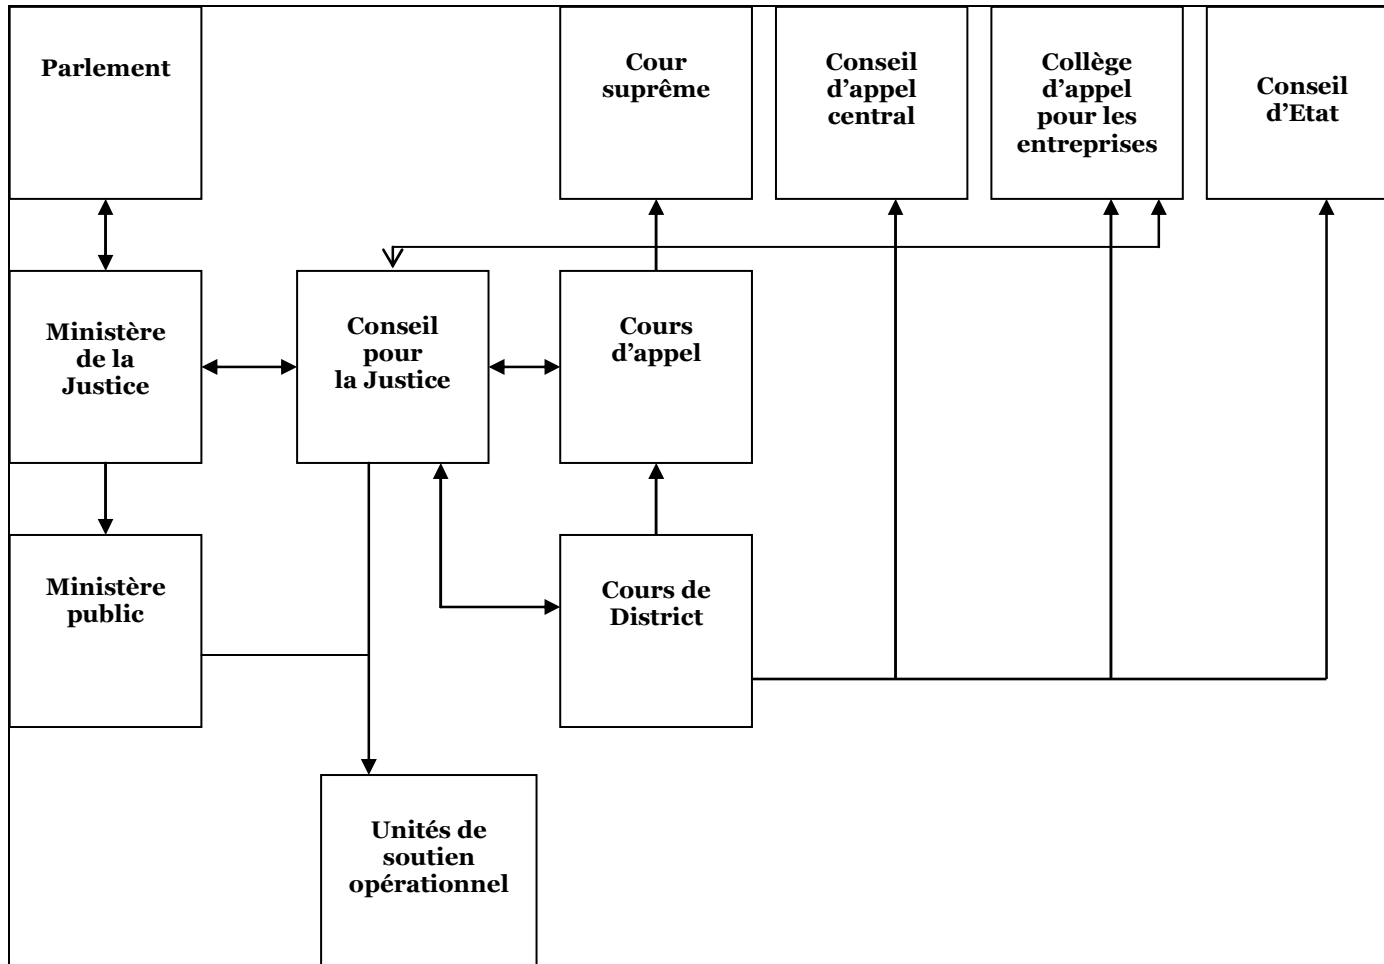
Parlement

Cour suprême

Conseil d’appel central

Collège d’appel pour les entreprises

Conseil d’Etat

Ministère de la Justice

Conseil pour la Justice

Cours d’appel

Ministère public

Cours de District

Unités de soutien opérationnel